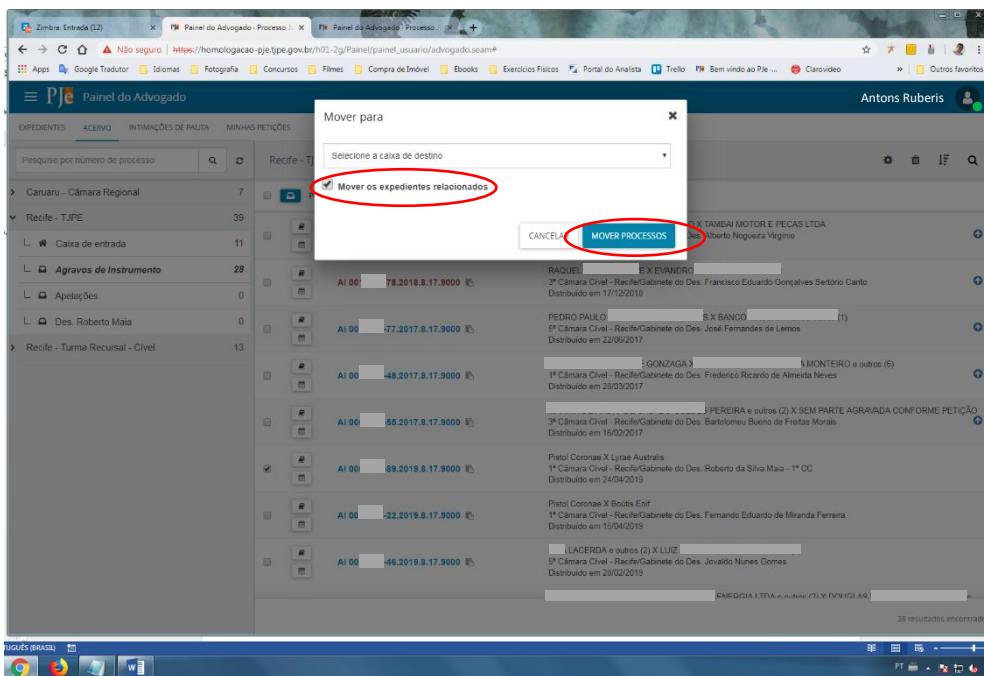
Zimbra: Entrada (12) ×
PJe Painel do Advogado - Processo ×
PJe Painel do Advogado - Processo ×

Não seguro | https://homologacao-pje.tjpe.jus.br/h01-2g/Painel/painel_usuario/advogado.seam#

Apps Google Tradutor Idiomas Fotografia Concursos Filmes Compra de Imóvel Ebooks Exercícios Físicos Portal do Analista Trello Bem vindo ao PJe ... Clarovideo » Outros favoritos

PJe Painel do Advogado
Antons Ruberis

EXPEDIENTES ACERVO INTIMAÇÕES DE PAUTA MINHAS PETIÇÕES

Pesquise por número de processo

Caruaru - Câmara Regional 7
Recife - TJPE 39
Caixa de entrada 11
Agravos de Instrumento 28
Apelações 0
Des. Roberto Maia 0
Recife - Turma Recursal - Cível 13

Recife - TJ

Mover para
Selecione a caixa de destino
Mover os expedientes relacionados
CANCELAR
MOVER PROCESSOS

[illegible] X TAMBAI MOTOR E PECAS LTDA
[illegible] Des. Alberto Nogueira Virgínio

AI 00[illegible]78.2018.8.17.9000
RAQUEL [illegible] E X EVANDRO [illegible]
3ª Câmara Cível - Recife/Gabinete do Des. Francisco Eduardo Gonçalves Sertório Canto
Distribuído em 17/12/2018

AI 00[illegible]77.2017.8.17.9000
PEDRO PAULO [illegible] S X BANCO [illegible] (1)
5ª Câmara Cível - Recife/Gabinete do Des. José Fernandes de Lemos
Distribuído em 22/06/2017

AI 00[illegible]48.2017.8.17.9000
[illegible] GONZAGA X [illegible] A MONTEIRO e outros (6)
1ª Câmara Cível - Recife/Gabinete do Des. Frederico Ricardo de Almeida Neves
Distribuído em 28/03/2017

AI 00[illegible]55.2017.8.17.9000
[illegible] PEREIRA e outros (2) X SEM PARTE AGRAVADA CONFORME PETIÇÃO
3ª Câmara Cível - Recife/Gabinete do Des. Bartolomeu Bueno de Freitas Morais
Distribuído em 16/02/2017

AI 00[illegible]89.2019.8.17.9000
Pistol Coronae X Lyrae Australis
1ª Câmara Cível - Recife/Gabinete do Des. Roberto da Silva Maia - 1ª CC
Distribuído em 24/04/2019

AI 00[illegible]22.2019.8.17.9000
Pistol Coronae X Boötis Enif
1ª Câmara Cível - Recife/Gabinete do Des. Fernando Eduardo de Miranda Ferreira
Distribuído em 15/04/2019

AI 00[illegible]46.2019.8.17.9000
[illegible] LACERDA e outros (2) X LUIZ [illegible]
5ª Câmara Cível - Recife/Gabinete do Des. Jovaldo Nunes Gomes
Distribuído em 20/02/2019

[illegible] ENERGIA LTDA e outros (2) X DOUGLAS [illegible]

28 resultados encontrados

TUGUÊS (BRASIL)
PT